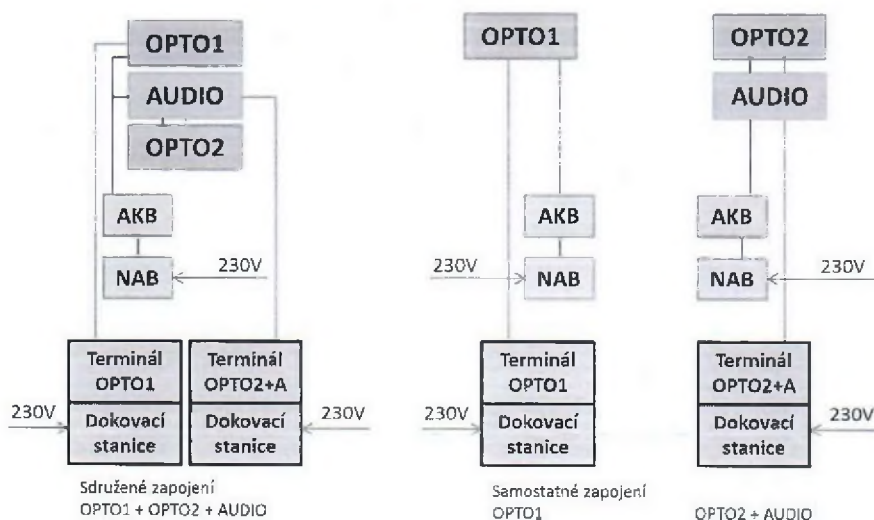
OPTO1

AUDIO

OPTO2

AKB

NAB

230V

Terminál OPTO1

Dokovací stanice

Terminál OPTO2+A

Dokovací stanice

230V

230V

Sdružené zapojení
OPTO1 + OPTO2 + AUDIO

OPTO1

AKB

230V

NAB

Terminál OPTO1

230V

Dokovací stanice

Samostatné zapojení
OPTO1

OPTO2

AUDIO

AKB

NAB

230V

Terminál OPTO2+A

Dokovací stanice

230V

OPTO2 + AUDIO